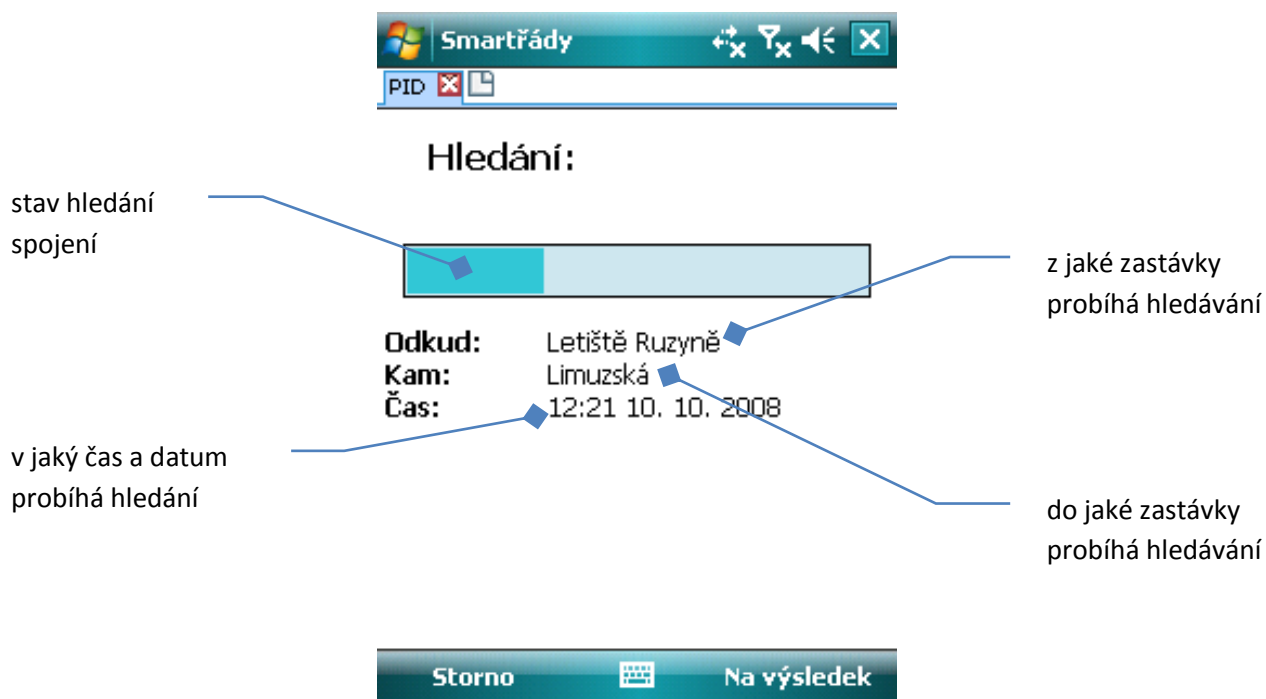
Smartřády

PID

Hledání:

stav hledání spojení

z jaké zastávky probíhá hledávání

Odkud: Letiště Ruzyně
Kam: Limuzská
Čas: 12:21 10. 10. 2008

v jaký čas a datum probíhá hledání

do jaké zastávky probíhá hledávání

Storno

Na výsledek